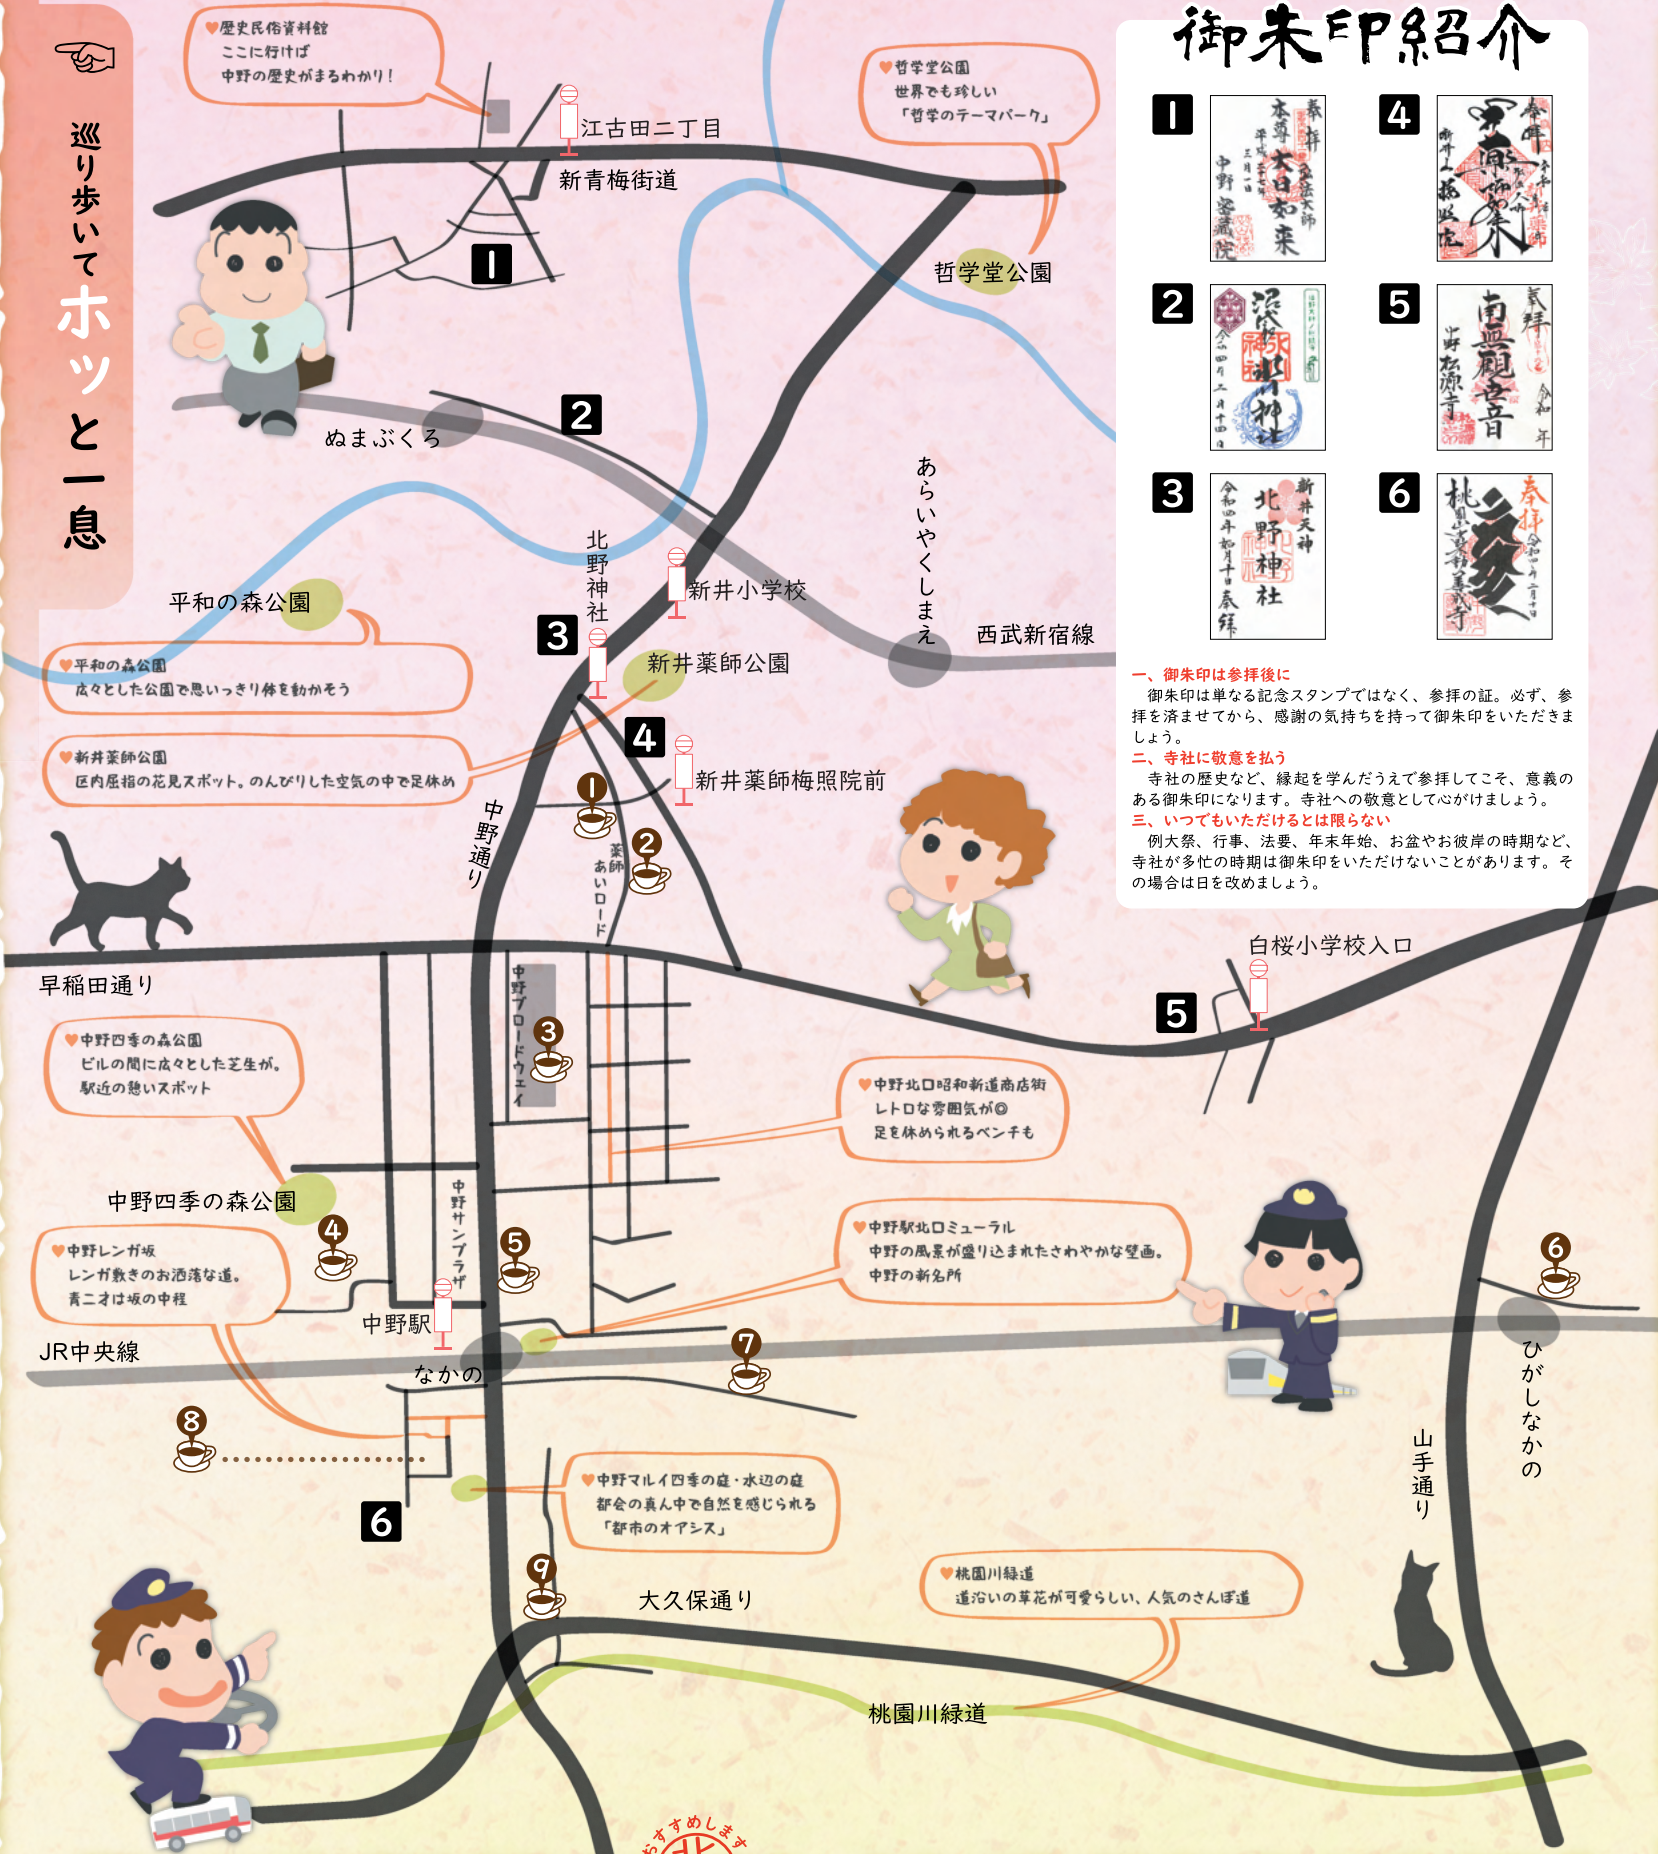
巡り歩いてホッと一息

♥歴史民俗資料館
ここに行けば
中野の歴史がまるわかり！

江古田二丁目
新青梅街道

♥哲学堂公園
世界でも珍しい
「哲学のテーマパーク」

哲学堂公園

1
2
ぬまぶくろ

あらいやくしまえ
西武新宿線

北野神社
新井小学校
3
新井薬師公園
平和の森公園

♥平和の森公園
広々とした公園で思いっきり体を動かそう

♥新井薬師公園
区内屈指の花見スポット。のんびりした空気の中で足休め

4
新井薬師梅照院前
中野通り
1
2
薬師あいロード

早稲田通り
白桜小学校入口
5

中野ブロードウェイ
3

♥中野四季の森公園
ビルの間に広々とした芝生が。
駅近の憩いスポット

♥中野北口昭和新道商店街
レトロな雰囲気が◎
足を休められるベンチも

中野四季の森公園
4
中野サンプラザ
5

♥中野レンガ坂
レンガ敷きのお洒落な道。
青二才は坂の中程

♥中野駅北口ミューラル
中野の風景が盛り込まれたさわやかな壁画。
中野の新名所

6
中野駅
JR中央線
なかの
7
8
6

ひがしなかの
山手通り

♥中野マルイ四季の庭・水辺の庭
都会の真ん中で自然を感じられる
「都市のオアシス」

9
大久保通り

♥桃園川緑道
道沿いの草花が可愛らしい、人気のさんぽ道

桃園川緑道

おすすめします

御朱印紹介

1
4
2
5
3
6

一、御朱印は参拝後に
御朱印は単なる記念スタンプではなく、参拝の証。必ず、参拝を済ませてから、感謝の気持ちを持って御朱印をいただきましょう。
二、寺社に敬意を払う
寺社の歴史など、縁起を学んだうえで参拝してこそ、意義のある御朱印になります。寺社への敬意として心がけましょう。
三、いつでもいただけるとは限らない
例大祭、行事、法要、年末年始、お盆やお彼岸の時期など、寺社が多忙の時期は御朱印をいただけないことがあります。その場合は日を改めましょう。